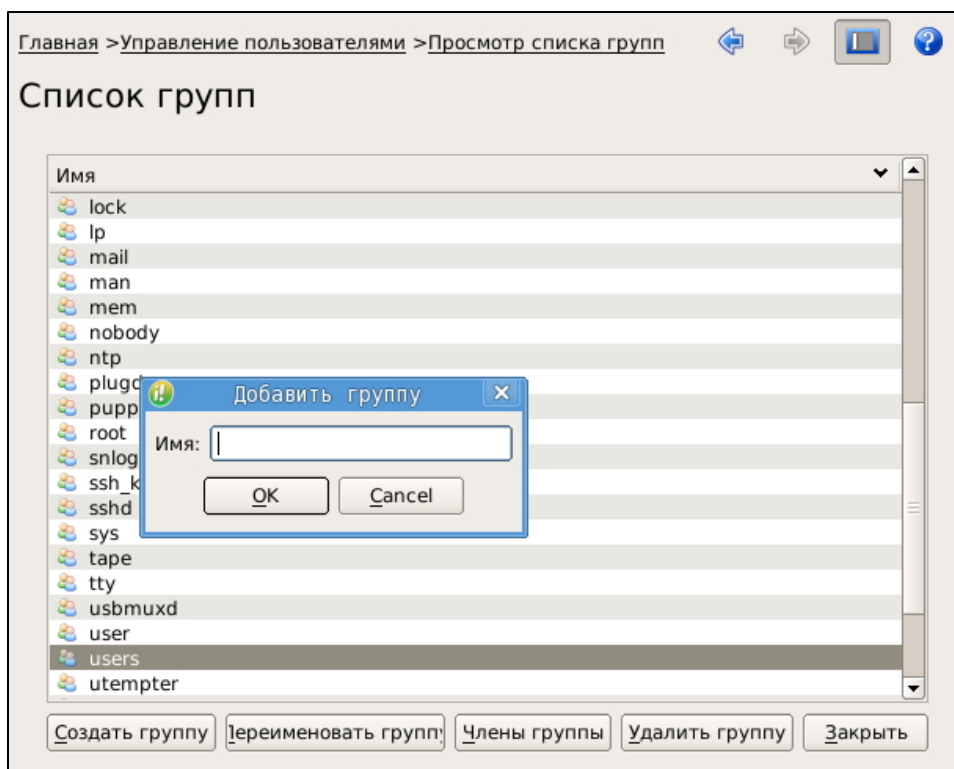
Главная >Управление пользователями >Просмотр списка групп

Список групп

Имя

lock
lp
mail
man
mem
nobody
ntp
plugd
pupp
root
snlog
ssh_k
sshd
sys
tape
tty
usbmuxd
user
users
utempter

Добавить группу

Имя:

OK Cancel

Создать группу | Переименовать групп | Члены группы | Удалить группу | Закрыть